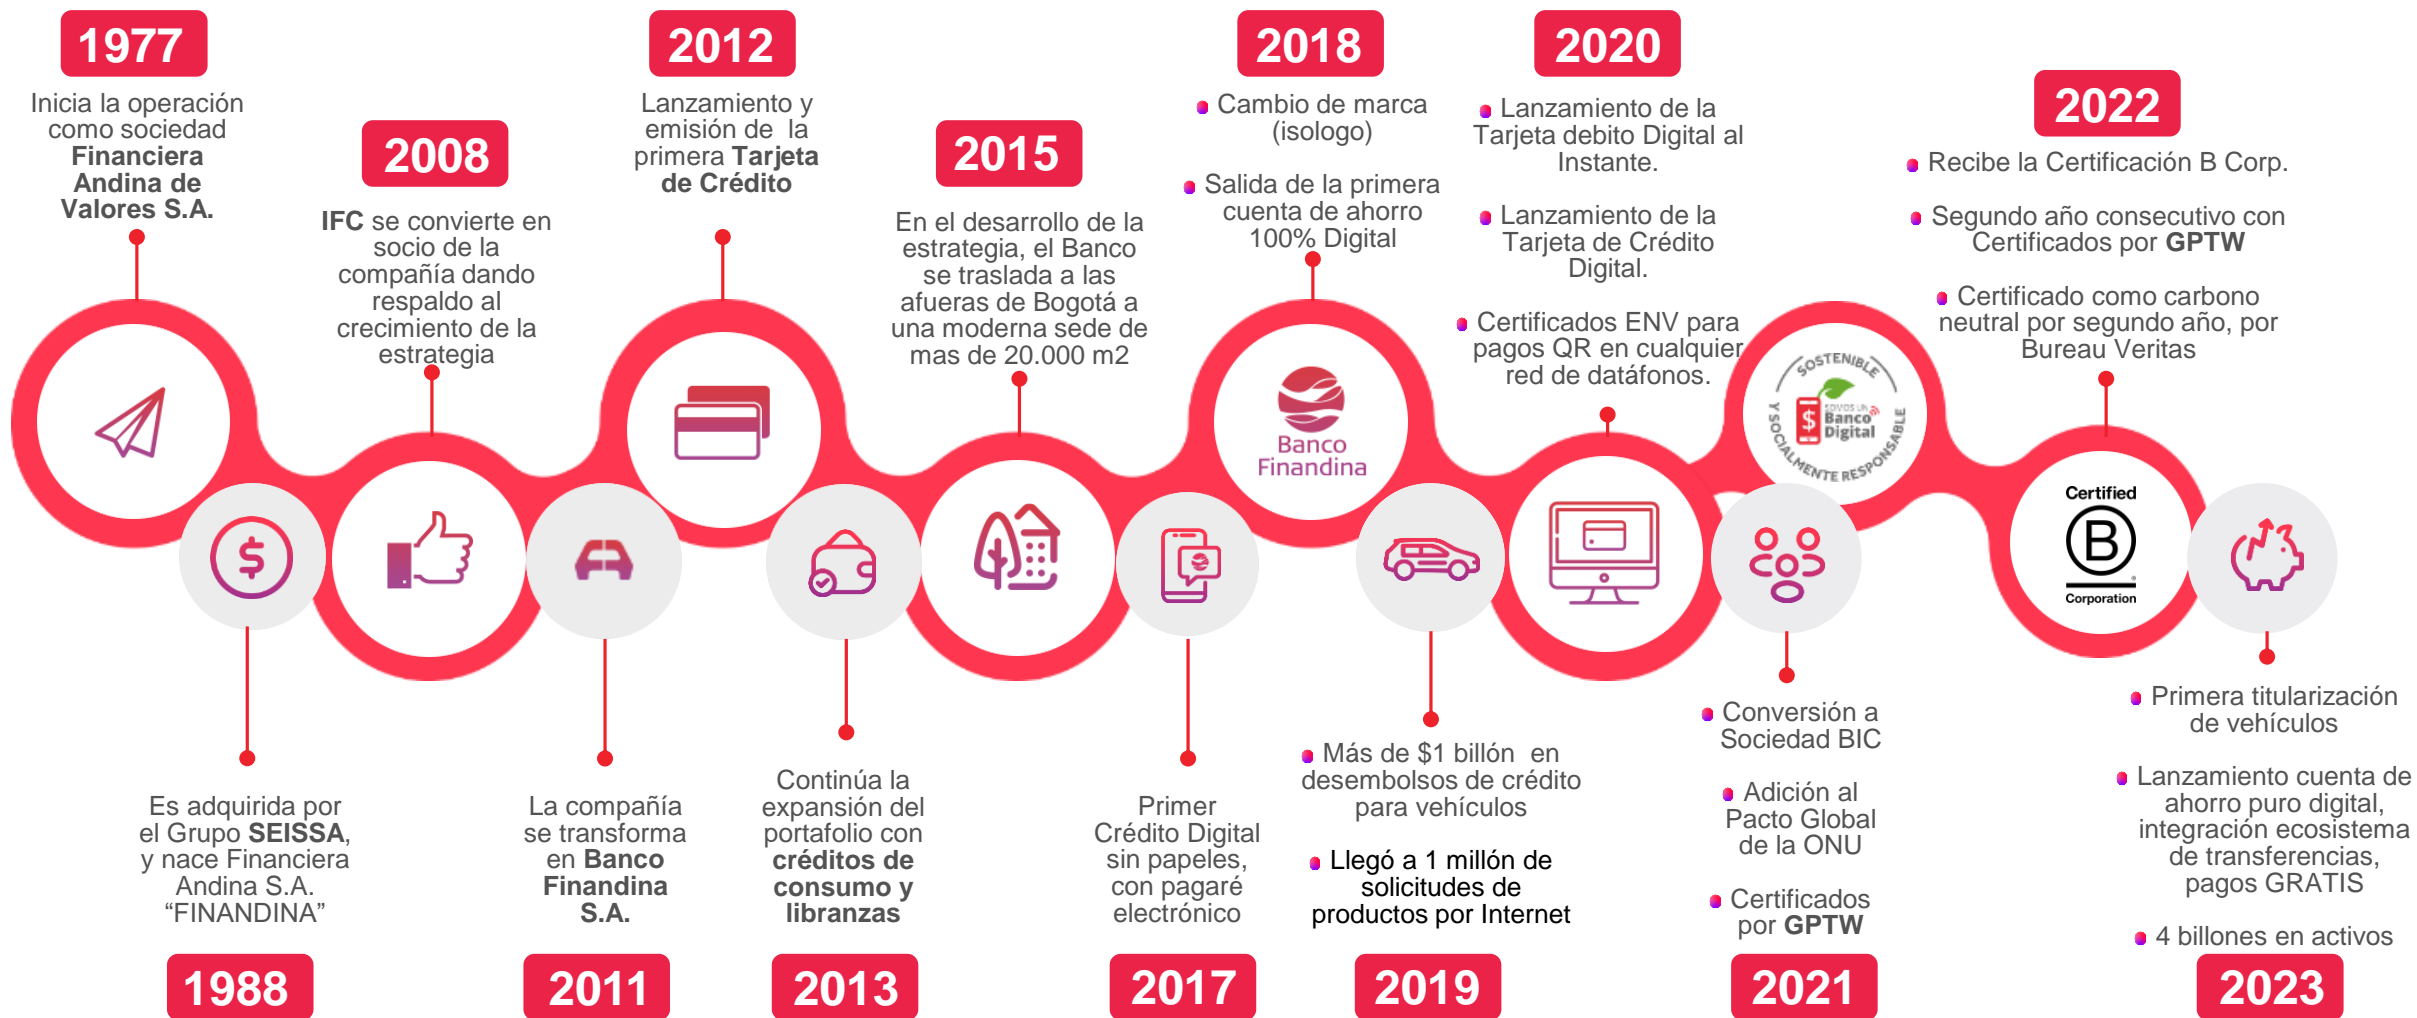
1977
Inicia la operación como sociedad Financiera Andina de Valores S.A.

2008
IFC se convierte en socio de la compañía dando respaldo al crecimiento de la estrategia

2012
Lanzamiento y emisión de la primera Tarjeta de Crédito

2015
En el desarrollo de la estrategia, el Banco se traslada a las afueras de Bogotá a una moderna sede de mas de 20.000 m2

2018
Cambio de marca (isologo)

Salida de la primera cuenta de ahorro 100% Digital

2020
Lanzamiento de la Tarjeta debito Digital al Instante.

Lanzamiento de la Tarjeta de Crédito Digital.

Certificados ENV para pagos QR en cualquier red de datáfonos.

2022
Recibe la Certificación B Corp.

Segundo año consecutivo con Certificados por GPTW

Certificado como carbono neutral por segundo año, por Bureau Veritas

Banco Finandina

SOSTENIBLE Y SOCIALMENTE RESPONSABLE
Banco Digital

Certified
B
Corporation

Es adquirida por el Grupo SEISSA, y nace Financiera Andina S.A. “FINANDINA”
1988

La compañía se transforma en Banco Finandina S.A.
2011

Continúa la expansión del portafolio con créditos de consumo y libranzas
2013

Primer Crédito Digital sin papeles, con pagaré electrónico
2017

Más de $1 billón en desembolsos de crédito para vehículos

Llegó a 1 millón de solicitudes de productos por Internet
2019

Conversión a Sociedad BIC

Adición al Pacto Global de la ONU

Certificados por GPTW
2021

Primera titularización de vehículos

Lanzamiento cuenta de ahorro puro digital, integración ecosistema de transferencias, pagos GRATIS

4 billones en activos
2023